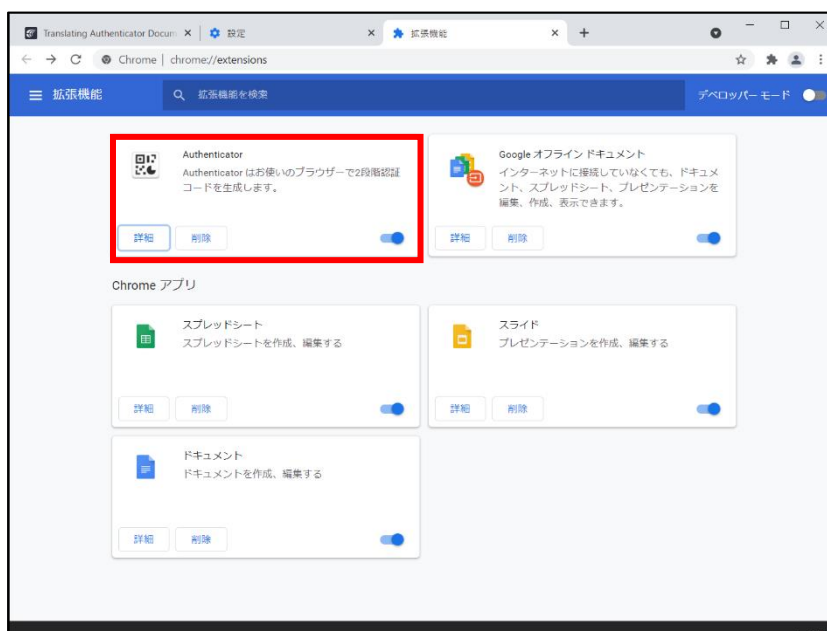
Translating Authenticator Docum ×
設定 ×
拡張機能 ×
+

Chrome | chrome://extensions

拡張機能
拡張機能を検索
デベロッパー モード

Authenticator
Authenticator はお使いのブラウザーで2段階認証コードを生成します。
詳細
削除

Google オフライン ドキュメント
インターネットに接続していなくても、ドキュメント、スプレッドシート、プレゼンテーションを編集、作成、表示できます。
詳細
削除

Chrome アプリ

スプレッドシート
スプレッドシートを作成、編集する
詳細
削除

スライド
プレゼンテーションを作成、編集する
詳細
削除

ドキュメント
ドキュメントを作成、編集する
詳細
削除